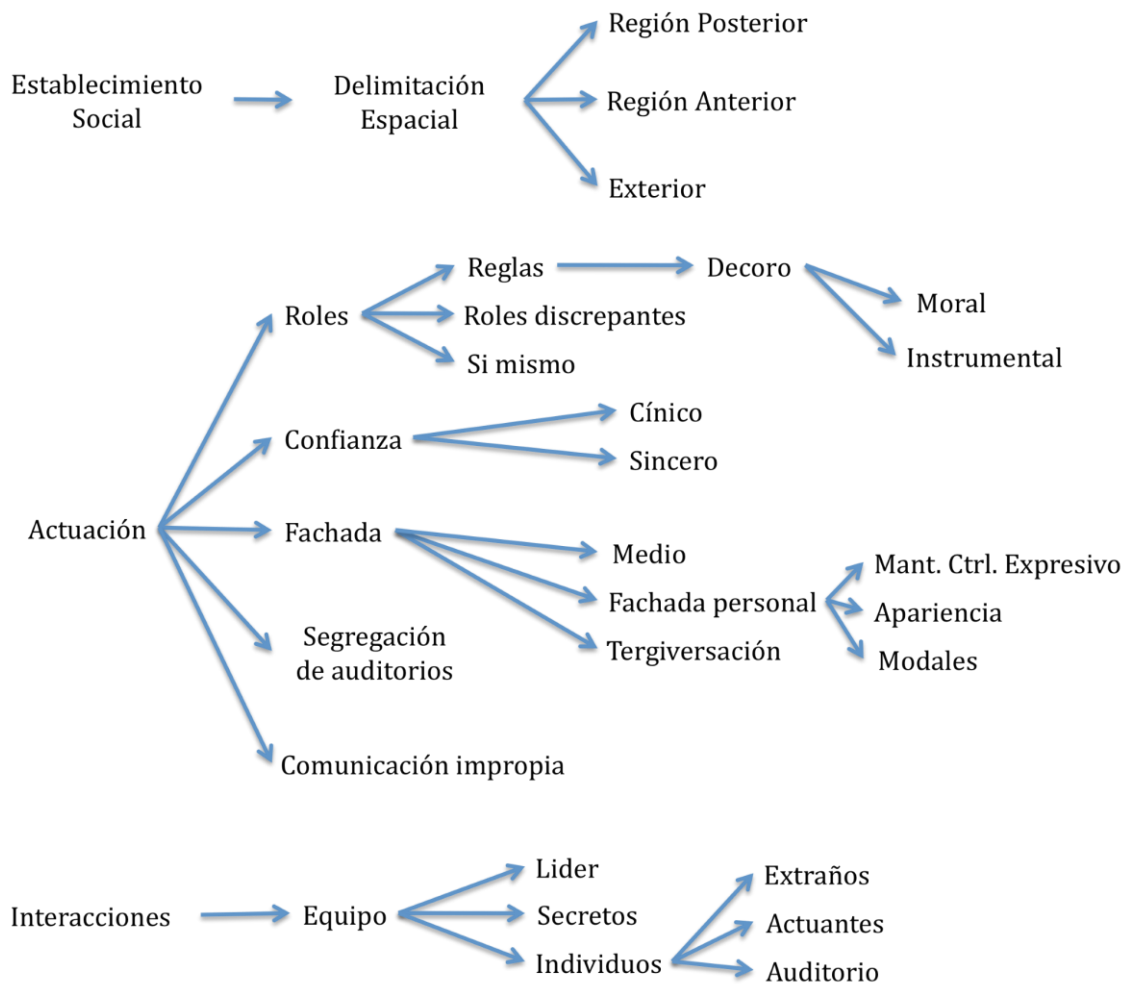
Establecimiento Social

Delimitación Espacial

Región Posterior

Región Anterior

Exterior

Actuación

Roles

Reglas

Decoro

Moral

Instrumental

Roles discrepantes

Si mismo

Confianza

Cínico

Sincero

Fachada

Medio

Fachada personal

Mant. Ctrl. Expresivo

Apariencia

Modales

Tergiversación

Segregación de auditorios

Comunicación impropia

Interacciones

Equipo

Lider

Secretos

Individuos

Extraños

Actuantes

Auditorio